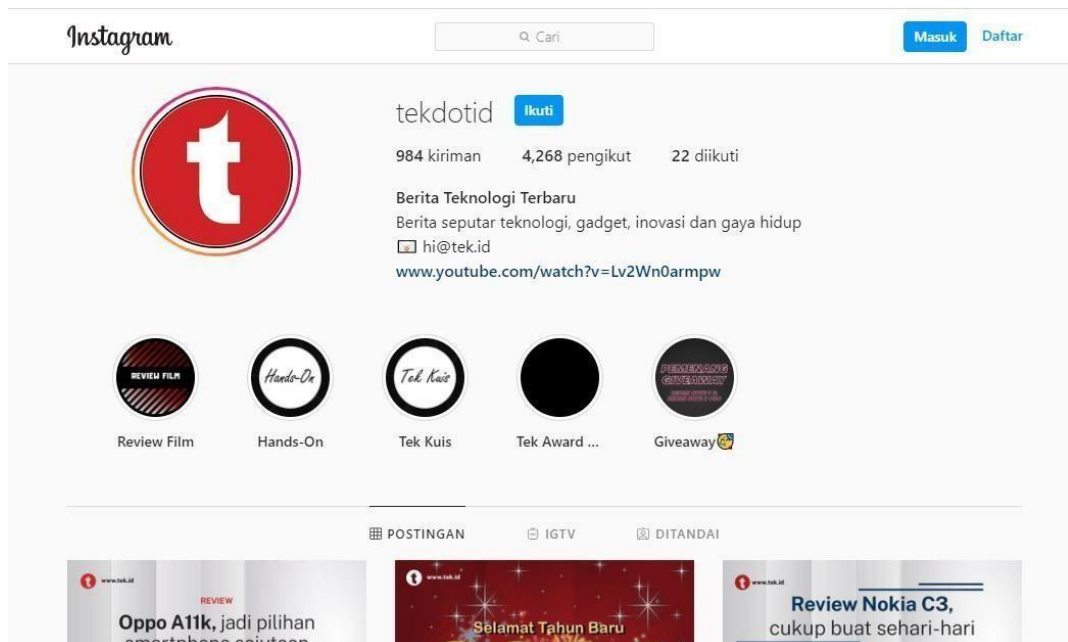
Instagram

Cari

Masuk Daftar

tekdotid Ikuti

984 kiriman 4,268 pengikut 22 diikuti

Berita Teknologi Terbaru
Berita seputar teknologi, gadget, inovasi dan gaya hidup
hi@tek.id
www.youtube.com/watch?v=Lv2Wn0armpw

REVIEW FILM
Review Film

Hands-On
Hands-On

Tek Kuis
Tek Kuis

Tek Award ...

PEMENANG GIVEAWAY
Giveaway

POSTINGAN IGTV DITANDAI

www.tek.id
REVIEW
Oppo A11k, jadi pilihan smartphone sejutaan

www.tek.id
Selamat Tahun Baru

www.tek.id
Review Nokia C3, cukup buat sehari-hari